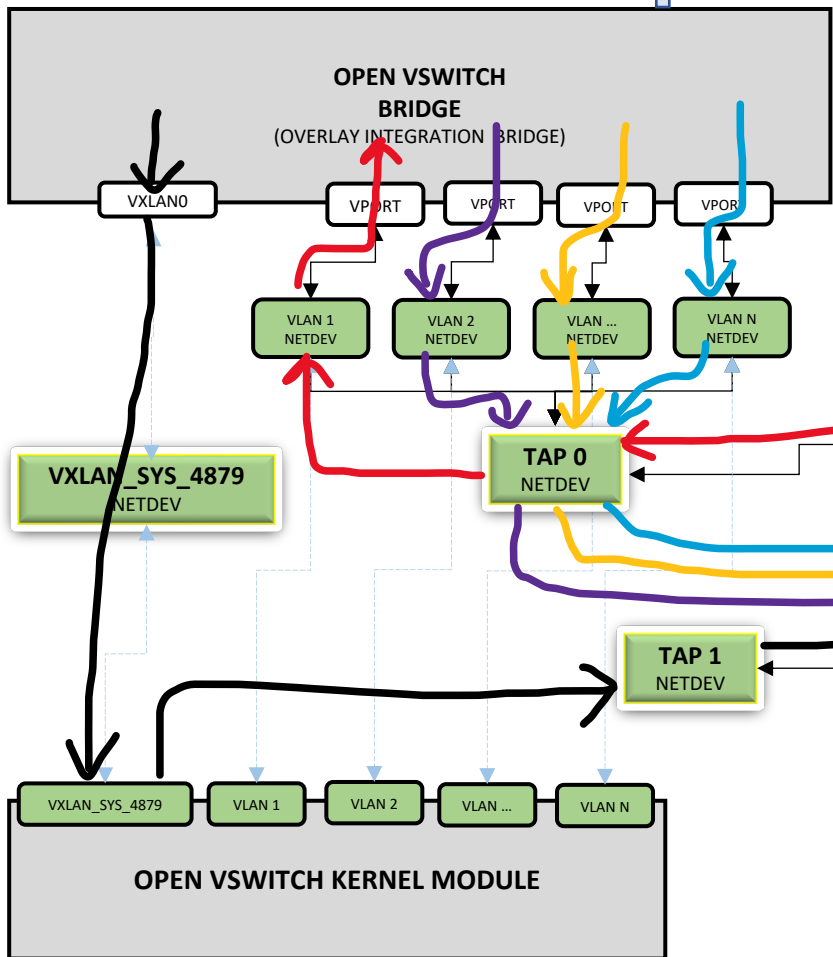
OPEN VSWITCH
BRIDGE
(OVERLAY INTEGRATION BRIDGE)

VXLAN0

VPORT

VPORT

VPORT

VPORT

VLAN 1
NETDEV

VLAN 2
NETDEV

VLAN ...
NETDEV

VLAN N
NETDEV

VXLAN_SYS_4879
NETDEV

TAP 0
NETDEV

TAP 1
NETDEV

VXLAN_SYS_4879

VLAN 1

VLAN 2

VLAN ...

VLAN N

OPEN VSWITCH KERNEL MODULE